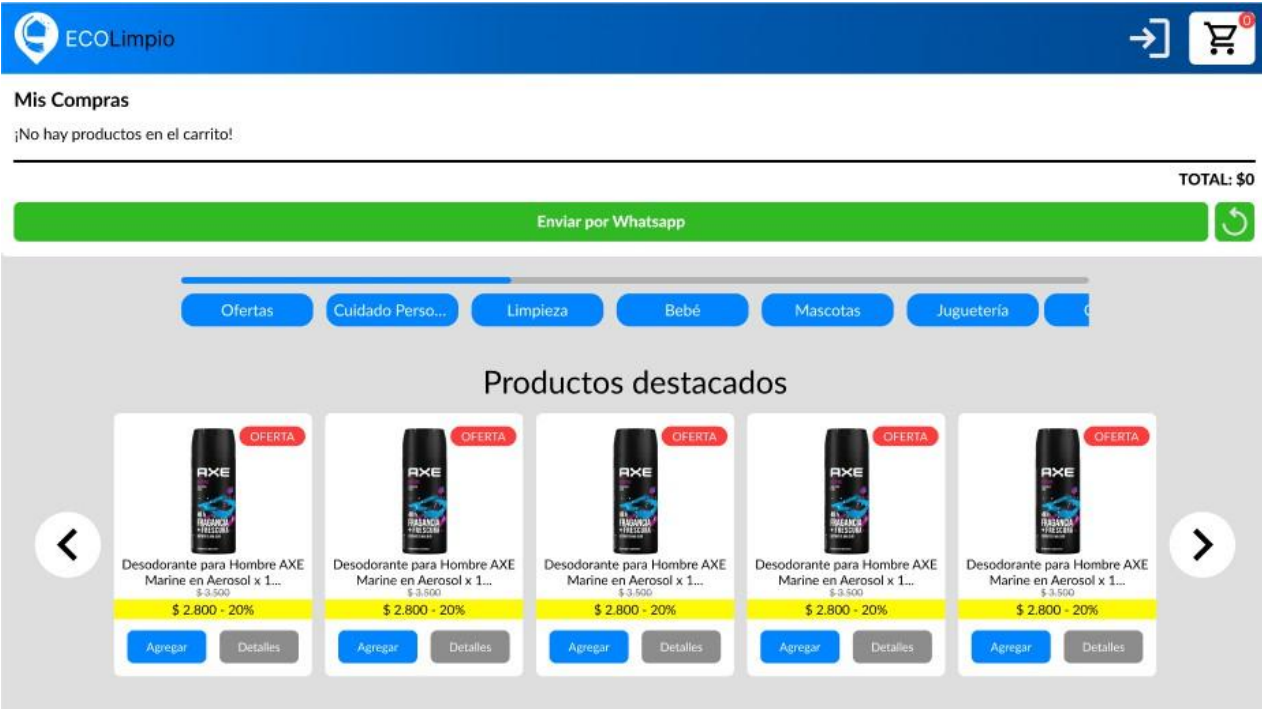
ECOLimpio

0

Mis Compras

¡No hay productos en el carrito!

TOTAL: $0

Enviar por Whatsapp

Ofertas
Cuidado Perso...
Limpieza
Bebé
Mascotas
Juguetería

Productos destacados

OFERTA
AXE
Desodorante para Hombre AXE Marine en Aerosol x 1...
$ 3.500
$ 2.800 - 20%
Agregar
Detalles

OFERTA
AXE
Desodorante para Hombre AXE Marine en Aerosol x 1...
$ 3.500
$ 2.800 - 20%
Agregar
Detalles

OFERTA
AXE
Desodorante para Hombre AXE Marine en Aerosol x 1...
$ 3.500
$ 2.800 - 20%
Agregar
Detalles

OFERTA
AXE
Desodorante para Hombre AXE Marine en Aerosol x 1...
$ 3.500
$ 2.800 - 20%
Agregar
Detalles

OFERTA
AXE
Desodorante para Hombre AXE Marine en Aerosol x 1...
$ 3.500
$ 2.800 - 20%
Agregar
Detalles